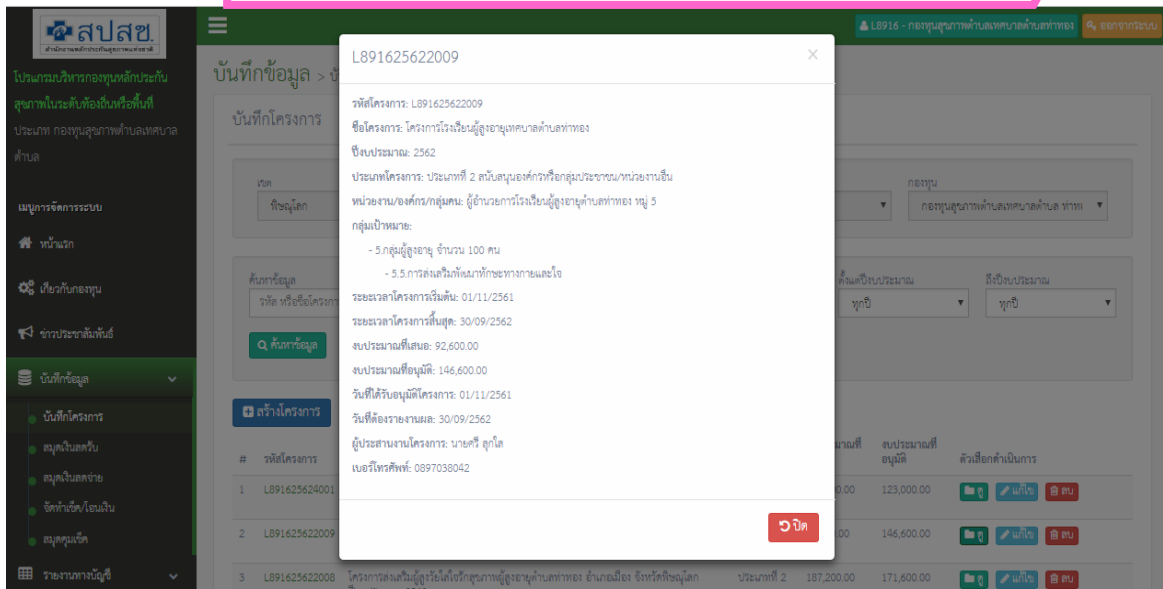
สปสช.

สำนักงานหลักประกันสุขภาพแห่งชาติ

โปรแกรมบริหารกองทุนหลักประกันสุขภาพในระดับท้องถิ่นหรือพื้นที่

ประเภท กองทุนสุขภาพตำบลเทศบาลตำบล

เมนูการจัดการระบบ

หน้าแรก

เกี่ยวกับกองทุน

ข่าวประชาสัมพันธ์

บันทึกข้อมูล

บันทึกโครงการ

สมุดเงินสดรับ

สมุดเงินสดจ่าย

จัดทำเช็ค/โอนเงิน

สมุดคุมเช็ค

รายงานทางบัญชี

L8916 - กองทุนสุขภาพตำบลเทศบาลตำบลท่าทอง

ออกจากระบบ

บันทึกข้อมูล > บั

บันทึกโครงการ

เขต

พิษณุโลก

กองทุน

กองทุนสุขภาพตำบลเทศบาลตำบล ท่าท

ค้นหาข้อมูล

รหัส หรือชื่อโครงก

ตั้งแต่ปีงบประมาณ

ทุกปี

ถึงปีงบประมาณ

ทุกปี

ค้นหาข้อมูล

สร้างโครงการ

| # | รหัสโครงการ | | | งบประมาณที่ | งบประมาณที่อนุมัติ | ตัวเลือกดำเนินการ |
|---|---|---|---|---|---|---|
| 1 | L891625624001 | | | .00 | 123,000.00 | ดู แก้ไข ลบ |
| 2 | L891625622009 | | | .00 | 146,600.00 | ดู แก้ไข ลบ |
| 3 | L891625622008 | โครงการส่งเสริมผู้สูงวัยใส่ใจรักสุขภาพผู้สูงอายุตำบลท่าทอง อำเภอเมือง จังหวัดพิษณุโลก | ประเภทที่ 2 | 187,200.00 | 171,600.00 | ดู แก้ไข ลบ |

L891625622009

รหัสโครงการ: L891625622009

ชื่อโครงการ: โครงการโรงเรียนผู้สูงอายุเทศบาลตำบลท่าทอง

ปีงบประมาณ: 2562

ประเภทโครงการ: ประเภทที่ 2 สนับสนุนองค์กรหรือกลุ่มประชาชน/หน่วยงานอื่น

หน่วยงาน/องค์กร/กลุ่มคน: ผู้อำนวยการโรงเรียนผู้สูงอายุตำบลท่าทอง หมู่ 5

กลุ่มเป้าหมาย:

- 5.กลุ่มผู้สูงอายุ จำนวน 100 คน

- 5.5.การส่งเสริมพัฒนาทักษะทางกายและใจ

ระยะเวลาโครงการเริ่มต้น: 01/11/2561

ระยะเวลาโครงการสิ้นสุด: 30/09/2562

งบประมาณที่เสนอ: 92,600.00

งบประมาณที่อนุมัติ: 146,600.00

วันที่ได้รับอนุมัติโครงการ: 01/11/2561

วันที่ต้องรายงานผล: 30/09/2562

ผู้ประสานงานโครงการ: นายศรี ฤทโธ

เบอร์โทรศัพท์: 0897038042

ปิด